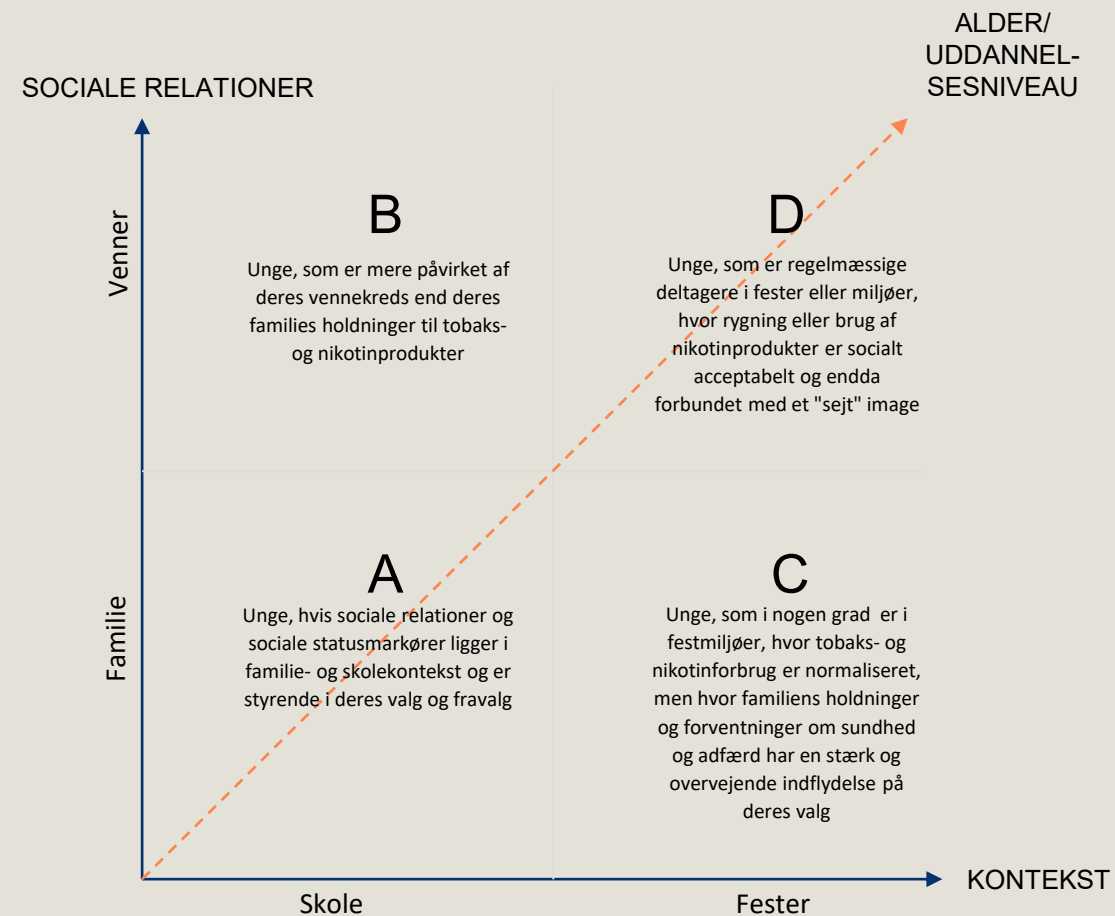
ALDER/ UDDANNEL-SESNIVEAU

SOCIALE RELATIONER

Venner

B

Unge, som er mere påvirket af deres vennekreds end deres families holdninger til tobaks- og nikotinprodukter

D

Unge, som er regelmæssige deltagere i fester eller miljøer, hvor rygning eller brug af nikotinprodukter er socialt acceptabelt og endda forbundet med et "sejt" image

Familie

A

Unge, hvis sociale relationer og sociale statusmarkører ligger i familie- og skolekontekst og er styrende i deres valg og fravalg

C

Unge, som i nogen grad er i festmiljøer, hvor tobaks- og nikotinforbrug er normaliseret, men hvor familiens holdninger og forventninger om sundhed og adfærd har en stærk og overvejende indflydelse på deres valg

KONTEKST

Skole

Fester